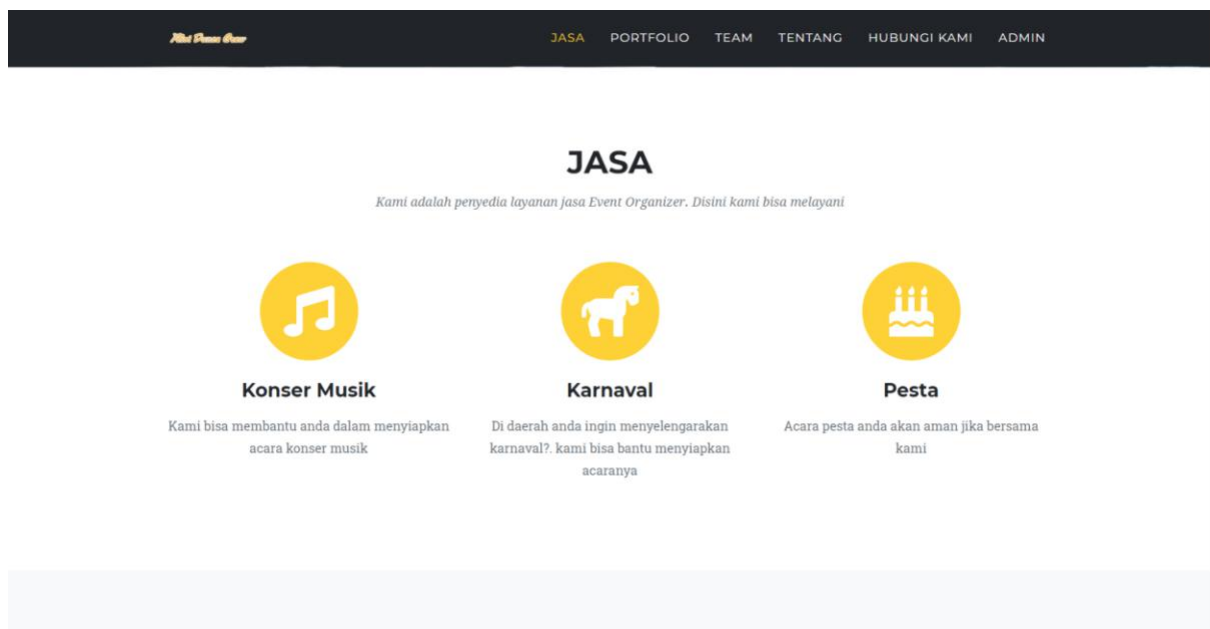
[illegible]

JASA PORTFOLIO TEAM TENTANG HUBUNGI KAMI ADMIN

JASA

Kami adalah penyedia layanan jasa Event Organizer. Disini kami bisa melayani

Konser Musik

Kami bisa membantu anda dalam menyiapkan acara konser musik

Karnaval

Di daerah anda ingin menyelengarakan karnaval?. kami bisa bantu menyiapkan acaranya

Pesta

Acara pesta anda akan aman jika bersama kami